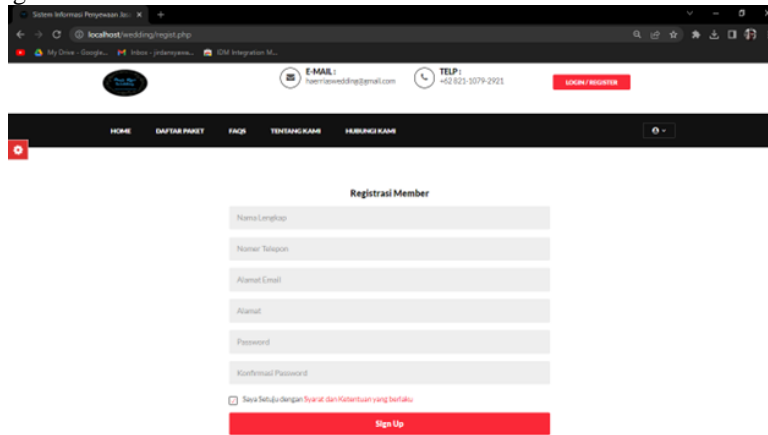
Sistem Informasi Penyewaan Jas

localhost/wedding/regist.php

My Drive - Google... Inbox - jirdansyawa... IDM Integration M...

E-MAIL : haerrilawedding@gmail.com

TELP : +62 821-1079-2921

LOGIN / REGISTER

HOME DAFTAR PAKET FAQS TENTANG KAMI HUBUNGI KAMI

Registrasi Member

Nama Lengkap

Nomor Telepon

Alamat Email

Alamat

Password

Konfirmasi Password

Saya Setuju dengan Syarat dan Ketentuan yang berlaku

Sign Up